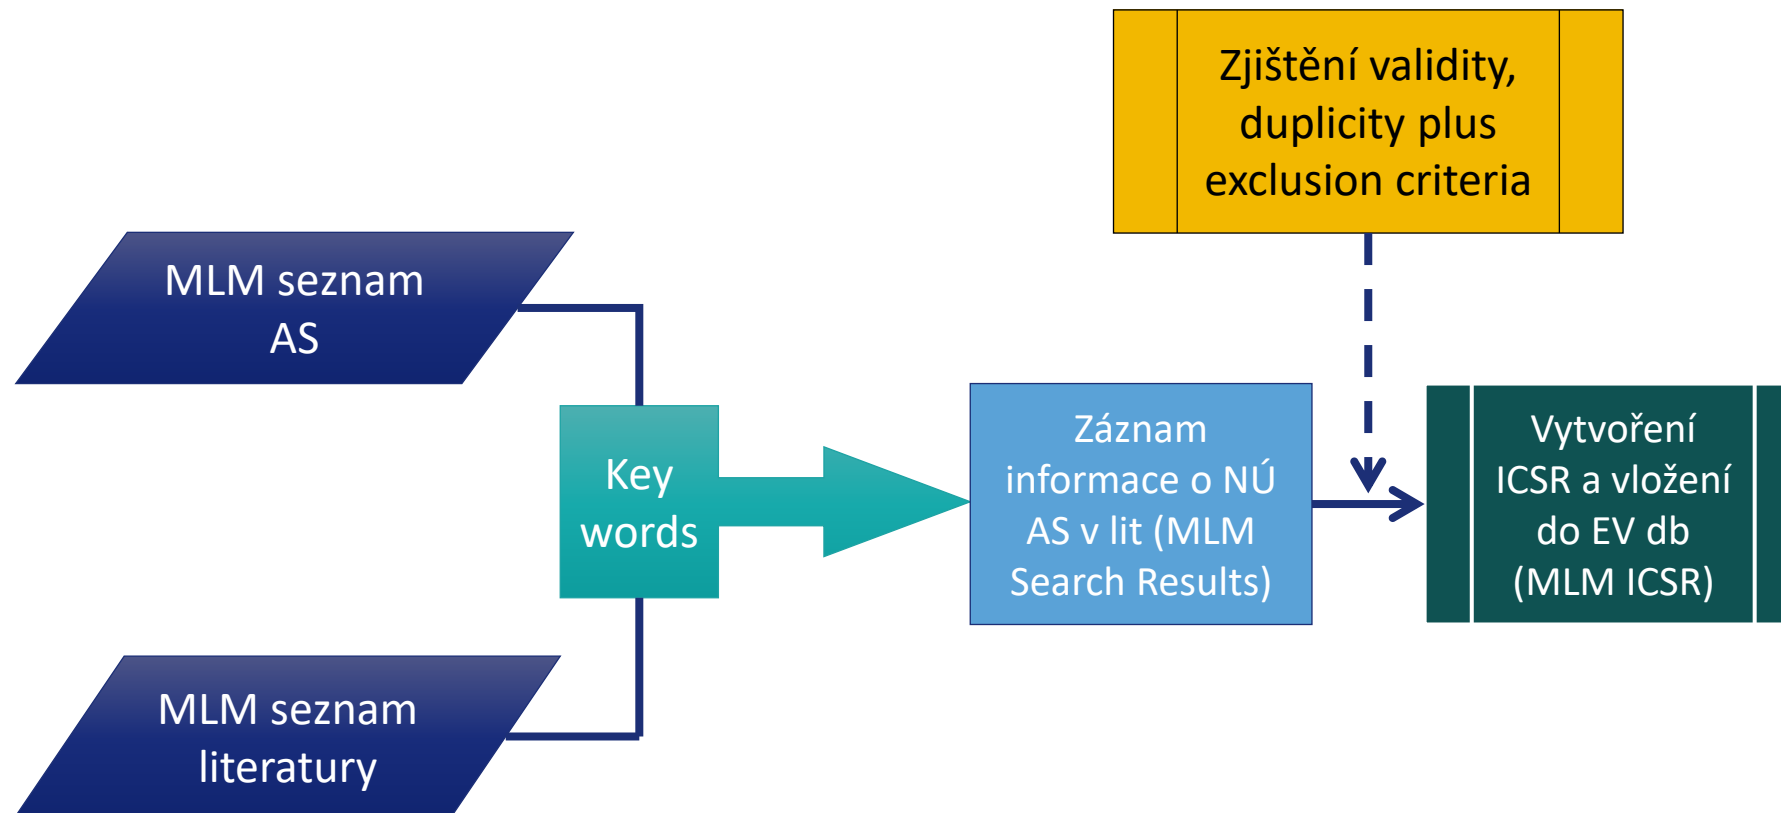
Zjištění validity, duplicity plus exclusion criteria

MLM seznam AS

Key words

Záznam informace o NÚ AS v lit (MLM Search Results)

Vytvoření ICSR a vložení do EV db (MLM ICSR)

MLM seznam literatury